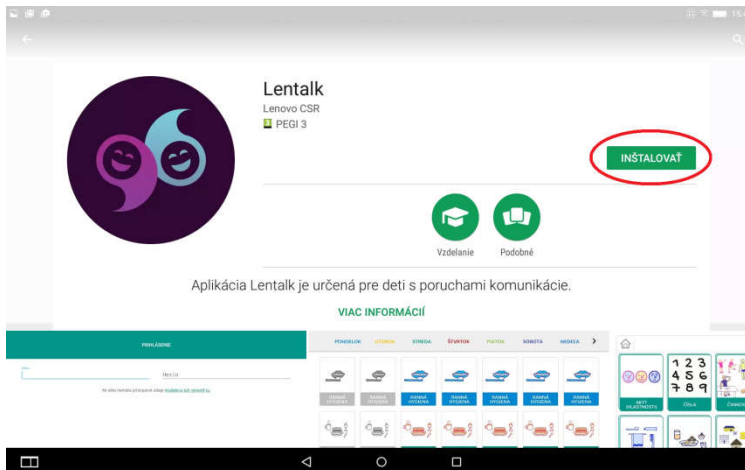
Lentalk
Lenovo CSR
PEGI 3

INŠTALOVAŤ

Vzdelanie
Podobné

Aplikácia Lentalk je určená pre deti s poruchami komunikácie.

VIAC INFORMÁCIÍ

PRIHLÁSENIE

PONDELOK UTOROK STREDA ŠTVRTOK PIATOK SOBOTA NEDEĽA

RANNÁ HYGIENA RANNÁ HYGIENA RANNÁ HYGIENA RANNÁ HYGIENA RANNÁ HYGIENA RANNÁ HYGIENA RANNÁ HYGIENA

1 2 3
4 5 6
7 8 9

ČÍSLA
ČINNOSTI

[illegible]

15